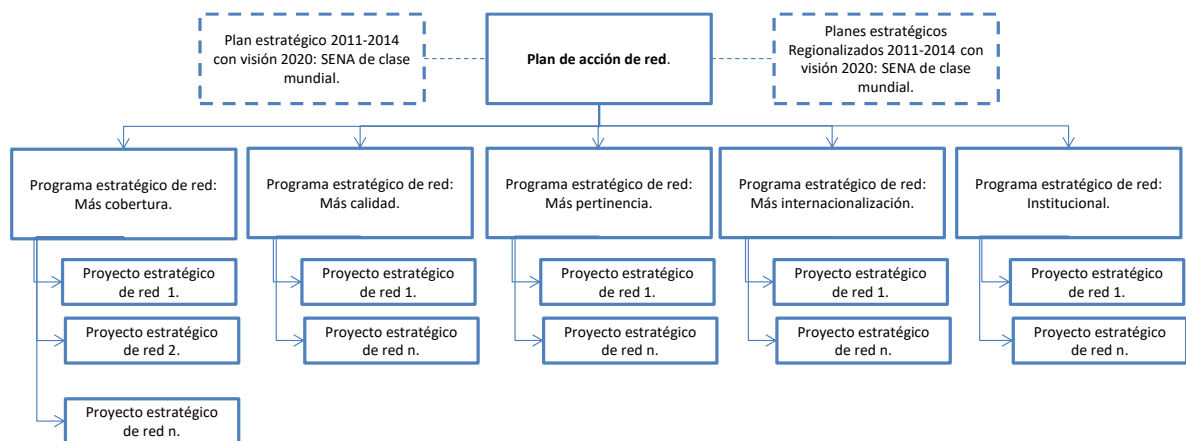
Plan estratégico 2011-2014 con visión 2020: SENA de clase mundial.

**Plan de acción de red**.

Planes estratégicos Regionalizados 2011-2014 con visión 2020: SENA de clase mundial.

Programa estratégico de red: Más cobertura.

Proyecto estratégico de red 1.

Proyecto estratégico de red 2.

Proyecto estratégico de red n.

Programa estratégico de red: Más calidad.

Proyecto estratégico de red 1.

Proyecto estratégico de red n.

Programa estratégico de red: Más pertinencia.

Proyecto estratégico de red 1.

Proyecto estratégico de red n.

Programa estratégico de red: Más internacionalización.

Proyecto estratégico de red 1.

Proyecto estratégico de red n.

Programa estratégico de red: Institucional.

Proyecto estratégico de red 1.

Proyecto estratégico de red n.